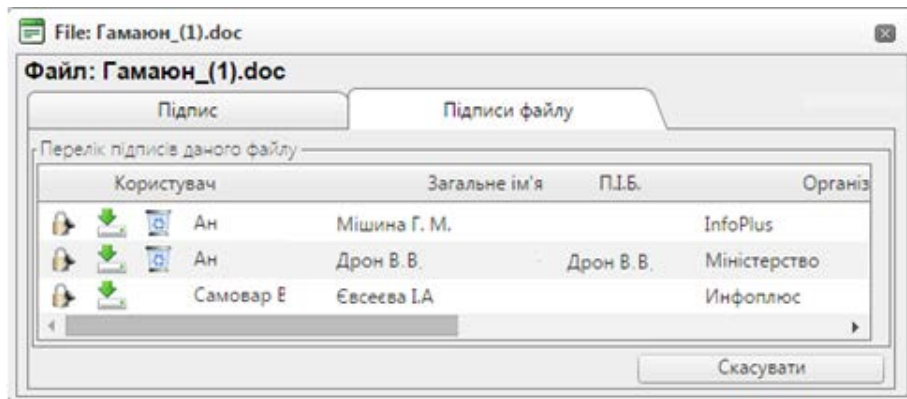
File: Гамаюн_(1).doc

Файл: Гамаюн_(1).doc

Підпис

Підписи файлу

Перелік підписів даного файлу

| Користувач | Загальне ім'я | П.І.Б. | Організ |
|---|---|---|---|
| Ан | Мішина Г. М. | | InfoPlus |
| Ан | Дрон В.В. | Дрон В.В. | Міністерство |
| Самовар Е | Євсеєва І.А | | Инфоплюс |

Скасувати